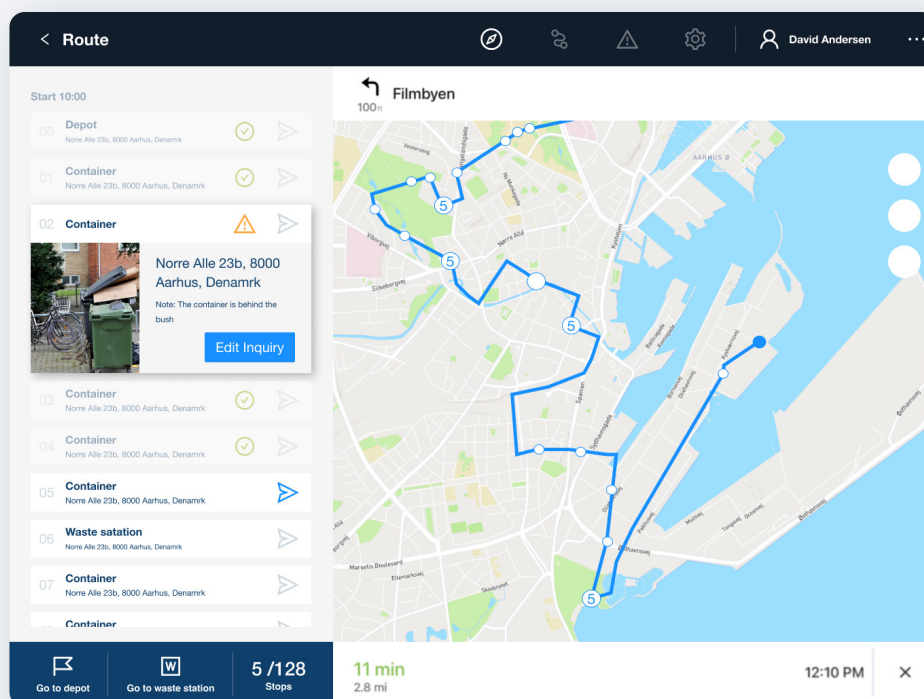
Route

David Andersen

Start 10:00

00 Depot
Norre Alle 23b, 8000 Aarhus, Denamrk

01 Container
Norre Alle 23b, 8000 Aarhus, Denamrk

02 Container

Norre Alle 23b, 8000 Aarhus, Denamrk

Note: The container is behind the bush

Edit Inquiry

03 Container
Norre Alle 23b, 8000 Aarhus, Denamrk

04 Container
Norre Alle 23b, 8000 Aarhus, Denamrk

05 Container
Norre Alle 23b, 8000 Aarhus, Denamrk

06 Waste satation
Norre Alle 23b, 8000 Aarhus, Denamrk

07 Container
Norre Alle 23b, 8000 Aarhus, Denamrk

Container

100ft Filmbyen

AARHUS B
Vesterbro
Viborgvej
Silkeborgvej
Nørre Allé
Spanien
Marselis Boulevard
Ellemarksvej
Skovbrynet
Østhavnsvej

5
5
5
5

Go to depot
Go to waste station
5 /128
Stops

11 min
2.8 mi
12:10 PM